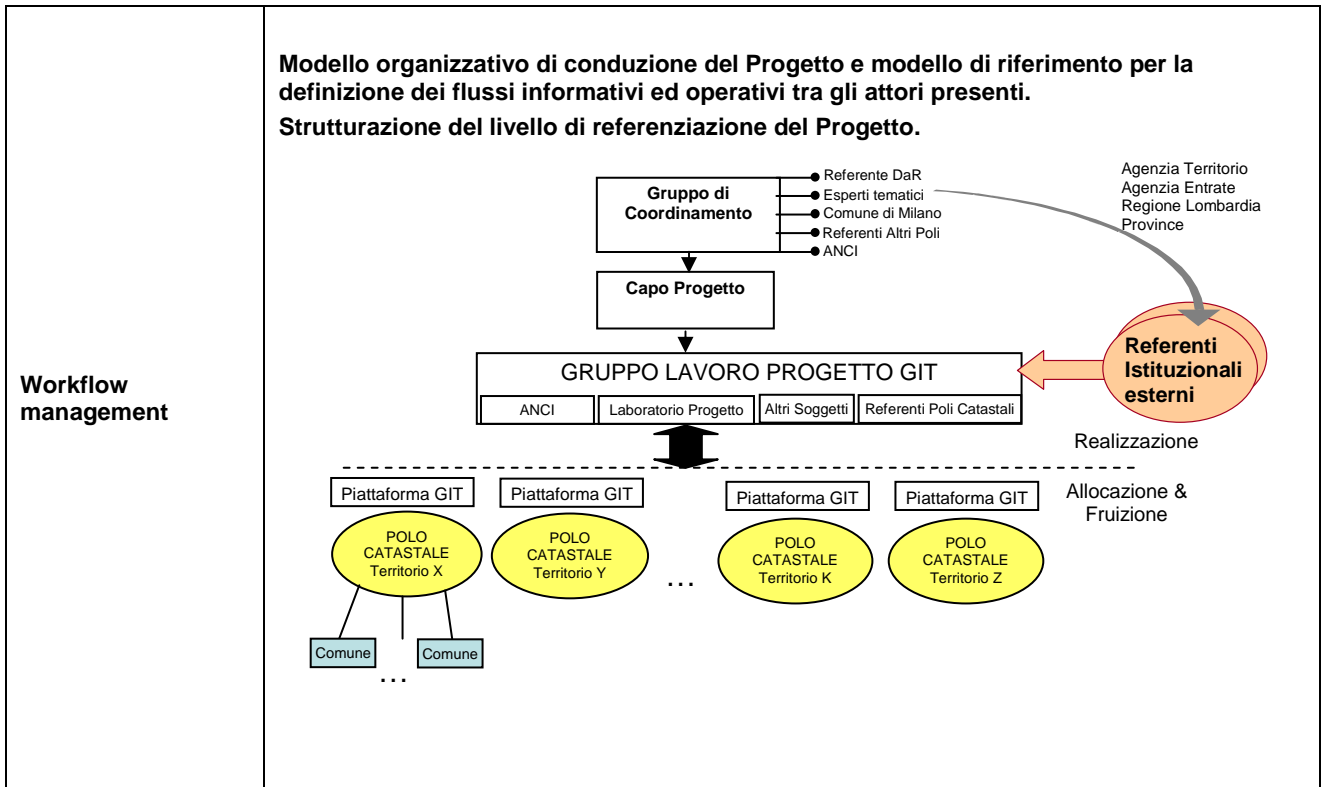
Workflow management

Modello organizzativo di conduzione del Progetto e modello di riferimento per la definizione dei flussi informativi ed operativi tra gli attori presenti.

Strutturazione del livello di referenziazione del Progetto.

Gruppo di Coordinamento

Referente DaR
Esperti tematici
Comune di Milano
Referenti Altri Poli
ANCI

Agenzia Territorio
Agenzia Entrate
Regione Lombardia
Province

Capo Progetto

Referenti Istituzionali esterni

GRUPPO LAVORO PROGETTO GIT

| ANCI | Laboratorio Progetto | Altri Soggetti | Referenti Poli Catastali |
|---|---|---|---|

Realizzazione

Allocazione & Fruizione

Piattaforma GIT
POLO CATASTALE Territorio X

Piattaforma GIT
POLO CATASTALE Territorio Y

…

Piattaforma GIT
POLO CATASTALE Territorio K

Piattaforma GIT
POLO CATASTALE Territorio Z

Comune
Comune

…